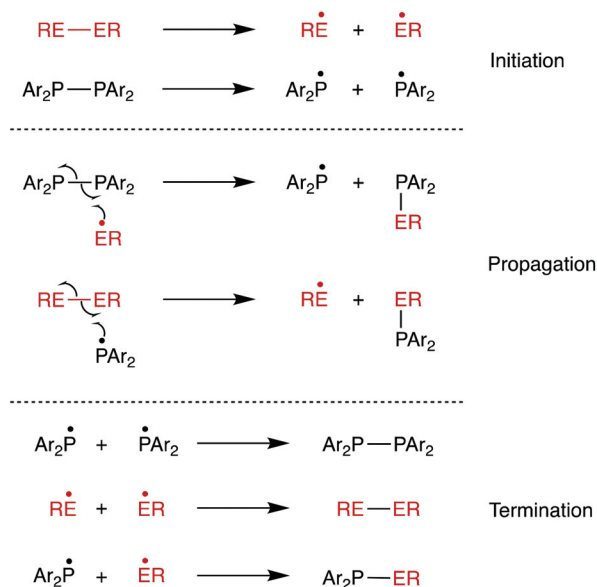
RE—ER → $R\dot{E}$ + $\dot{E}R$

Initiation

$Ar_2P$—$PAr_2$ → $Ar_2\dot{P}$ + $\dot{P}Ar_2$

$Ar_2P$—$PAr_2$ + $\dot{E}R$ → $Ar_2\dot{P}$ + $PAr_2$—ER

Propagation

RE—ER + $\dot{P}Ar_2$ → $R\dot{E}$ + ER—$PAr_2$

$Ar_2\dot{P}$ + $\dot{P}Ar_2$ → $Ar_2P$—$PAr_2$

$R\dot{E}$ + $\dot{E}R$ → RE—ER

Termination

$Ar_2\dot{P}$ + $\dot{E}R$ → $Ar_2P$—ER